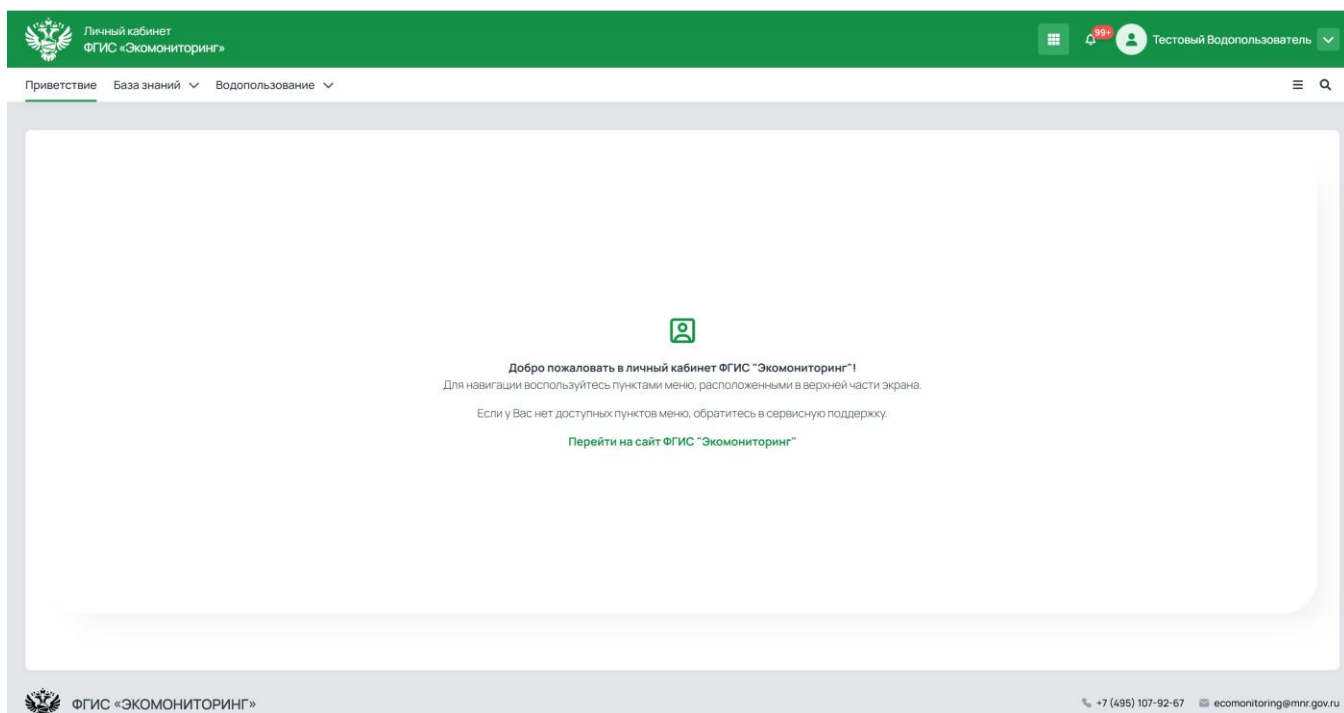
Личный кабинет
ФГИС «Экомониторинг»

99+ Тестовый Водопользователь

Приветствие База знаний Водопользование

Добро пожаловать в личный кабинет ФГИС "Экомониторинг"!
Для навигации воспользуйтесь пунктами меню, расположенными в верхней части экрана.

Если у Вас нет доступных пунктов меню, обратитесь в сервисную поддержку.

Перейти на сайт ФГИС "Экомониторинг"

ФГИС «ЭКОМОНИТОРИНГ»

+7 (495) 107-92-67 ecomonitoring@mnr.gov.ru